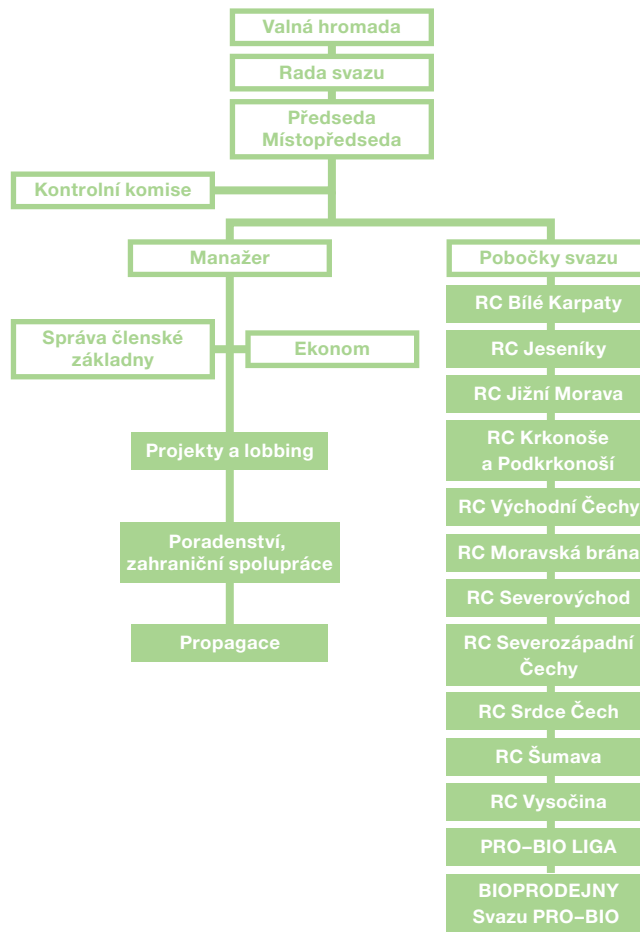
Valná hromada

Rada svazu

Předseda
Místopředseda

Kontrolní komise

Manažer

Pobočky svazu

Správa členské základny

Ekonom

Projekty a lobbing

Poradenství, zahraniční spolupráce

Propagace

RC Bílé Karpaty

RC Jeseníky

RC Jižní Morava

RC Krkonoše a Podkrkonoší

RC Východní Čechy

RC Moravská brána

RC Severovýchod

RC Severozápadní Čechy

RC Srdce Čech

RC Šumava

RC Vysočina

PRO–BIO LIGA

BIOPRODEJNY Svazu PRO–BIO